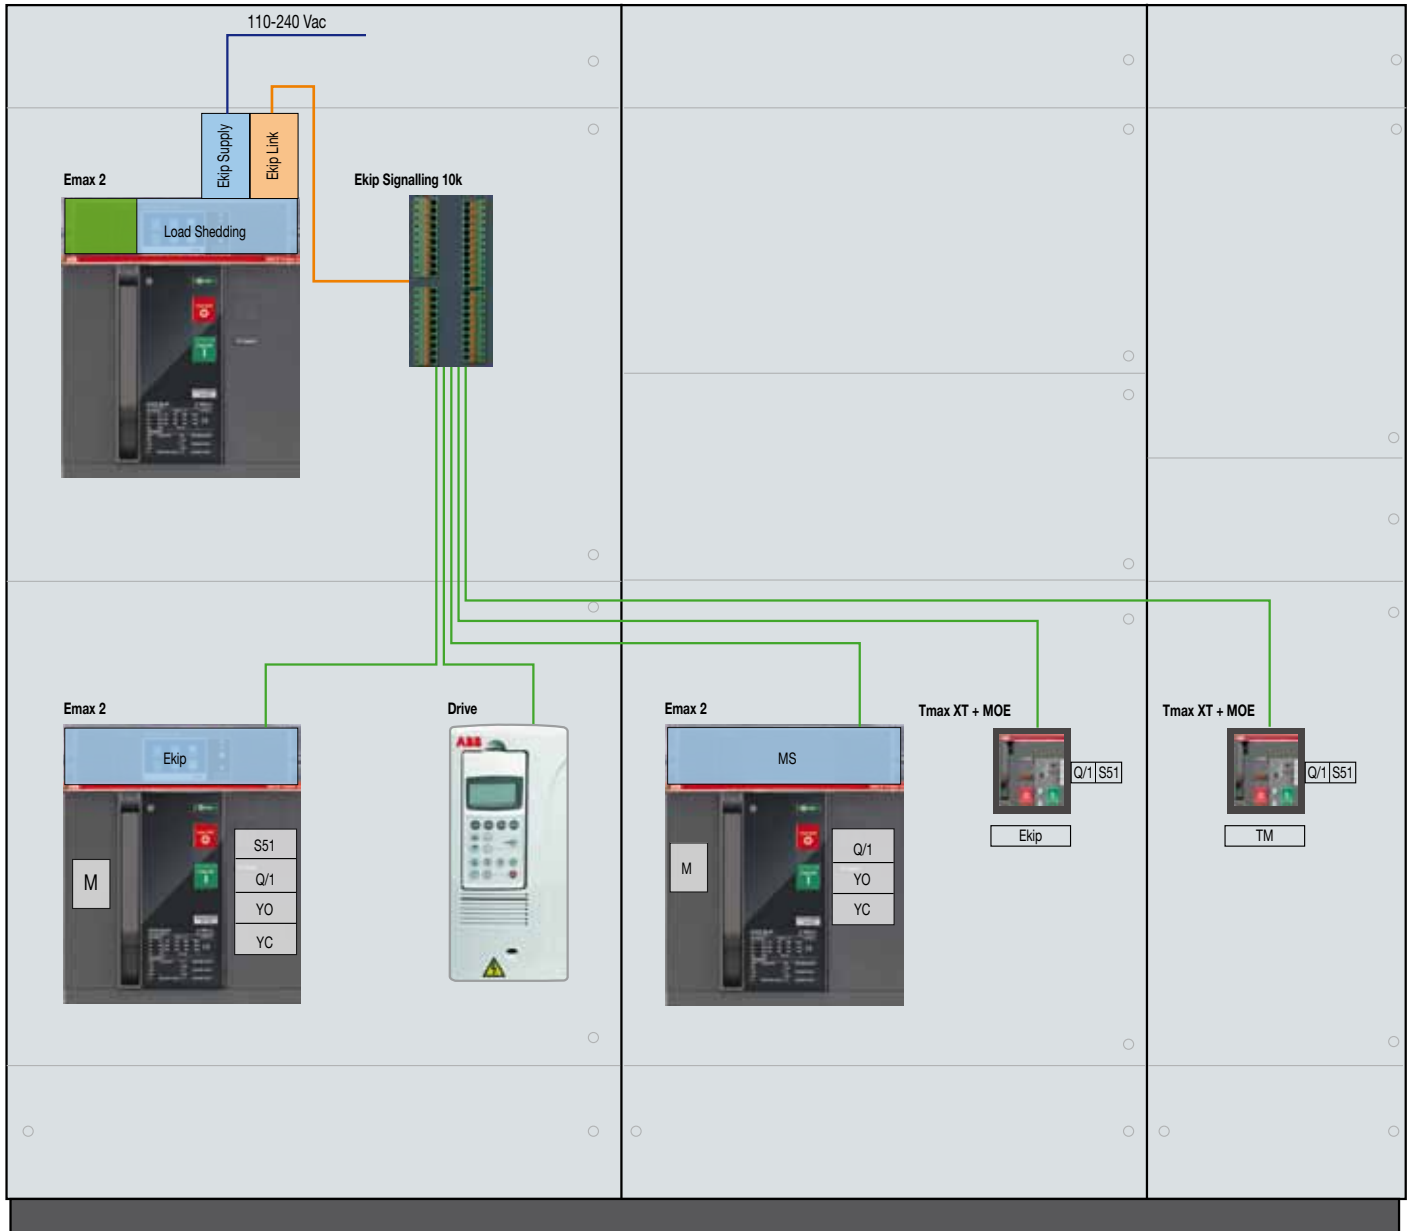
110-240 Vac

Ekip Supply

Ekip Link

Emax 2

Load Shedding

Ekip Signalling 10k

Emax 2

Ekip

M

S51

Q/1

YO

YC

Drive

ABB

Emax 2

MS

M

Q/1

YO

YC

Tmax XT + MOE

Q/1 S51

Ekip

Tmax XT + MOE

Q/1 S51

TM